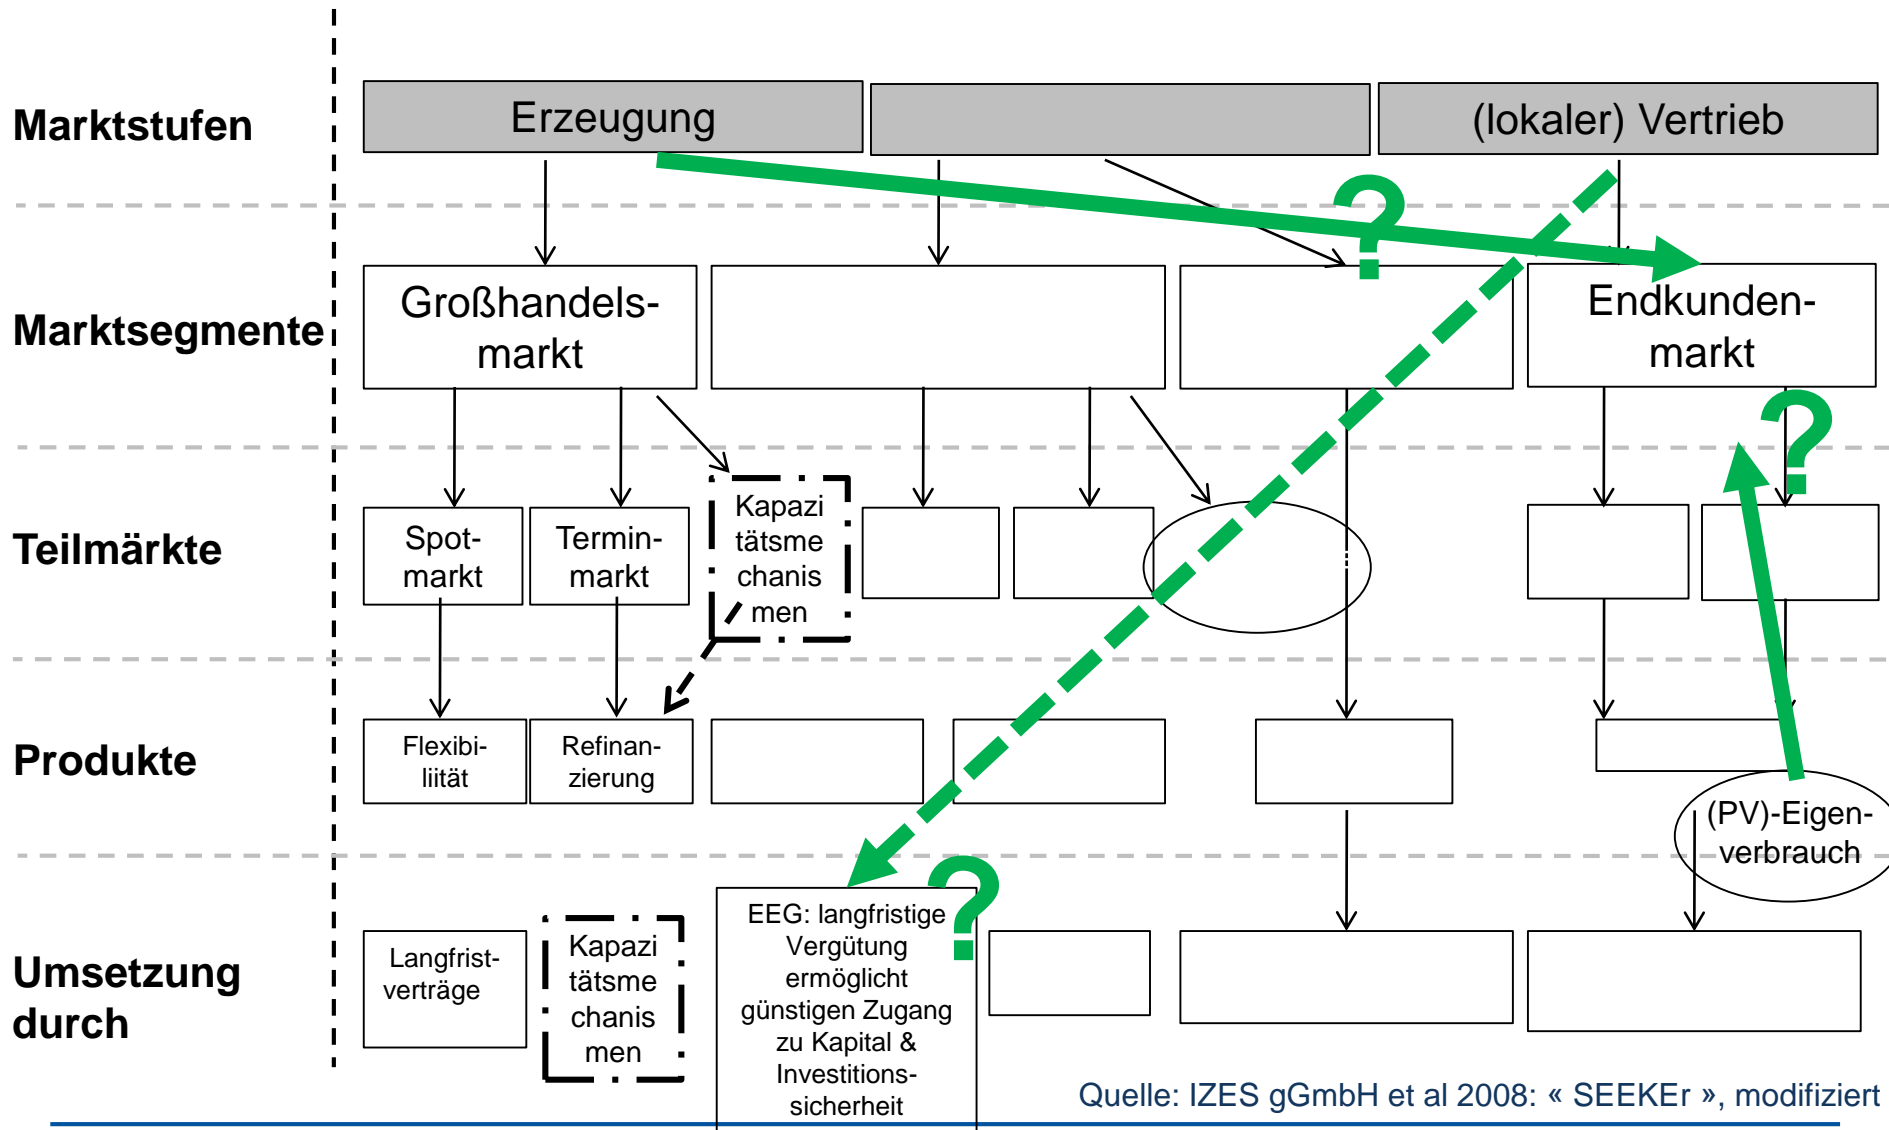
Marktstufen

Erzeugung

(lokaler) Vertrieb

Marktsegmente

Großhandelsmarkt

Endkundenmarkt

Teilmärkte

Spotmarkt

Terminmarkt

Kapazi tätsme chanis men

Produkte

Flexibilität

Refinanzierung

(PV)-Eigenverbrauch

Umsetzung durch

Langfristverträge

Kapazi tätsme chanis men

EEG: langfristige Vergütung ermöglicht günstigen Zugang zu Kapital & Investitionssicherheit

Quelle: IZES gGmbH et al 2008: « SEEKEr », modifiziert